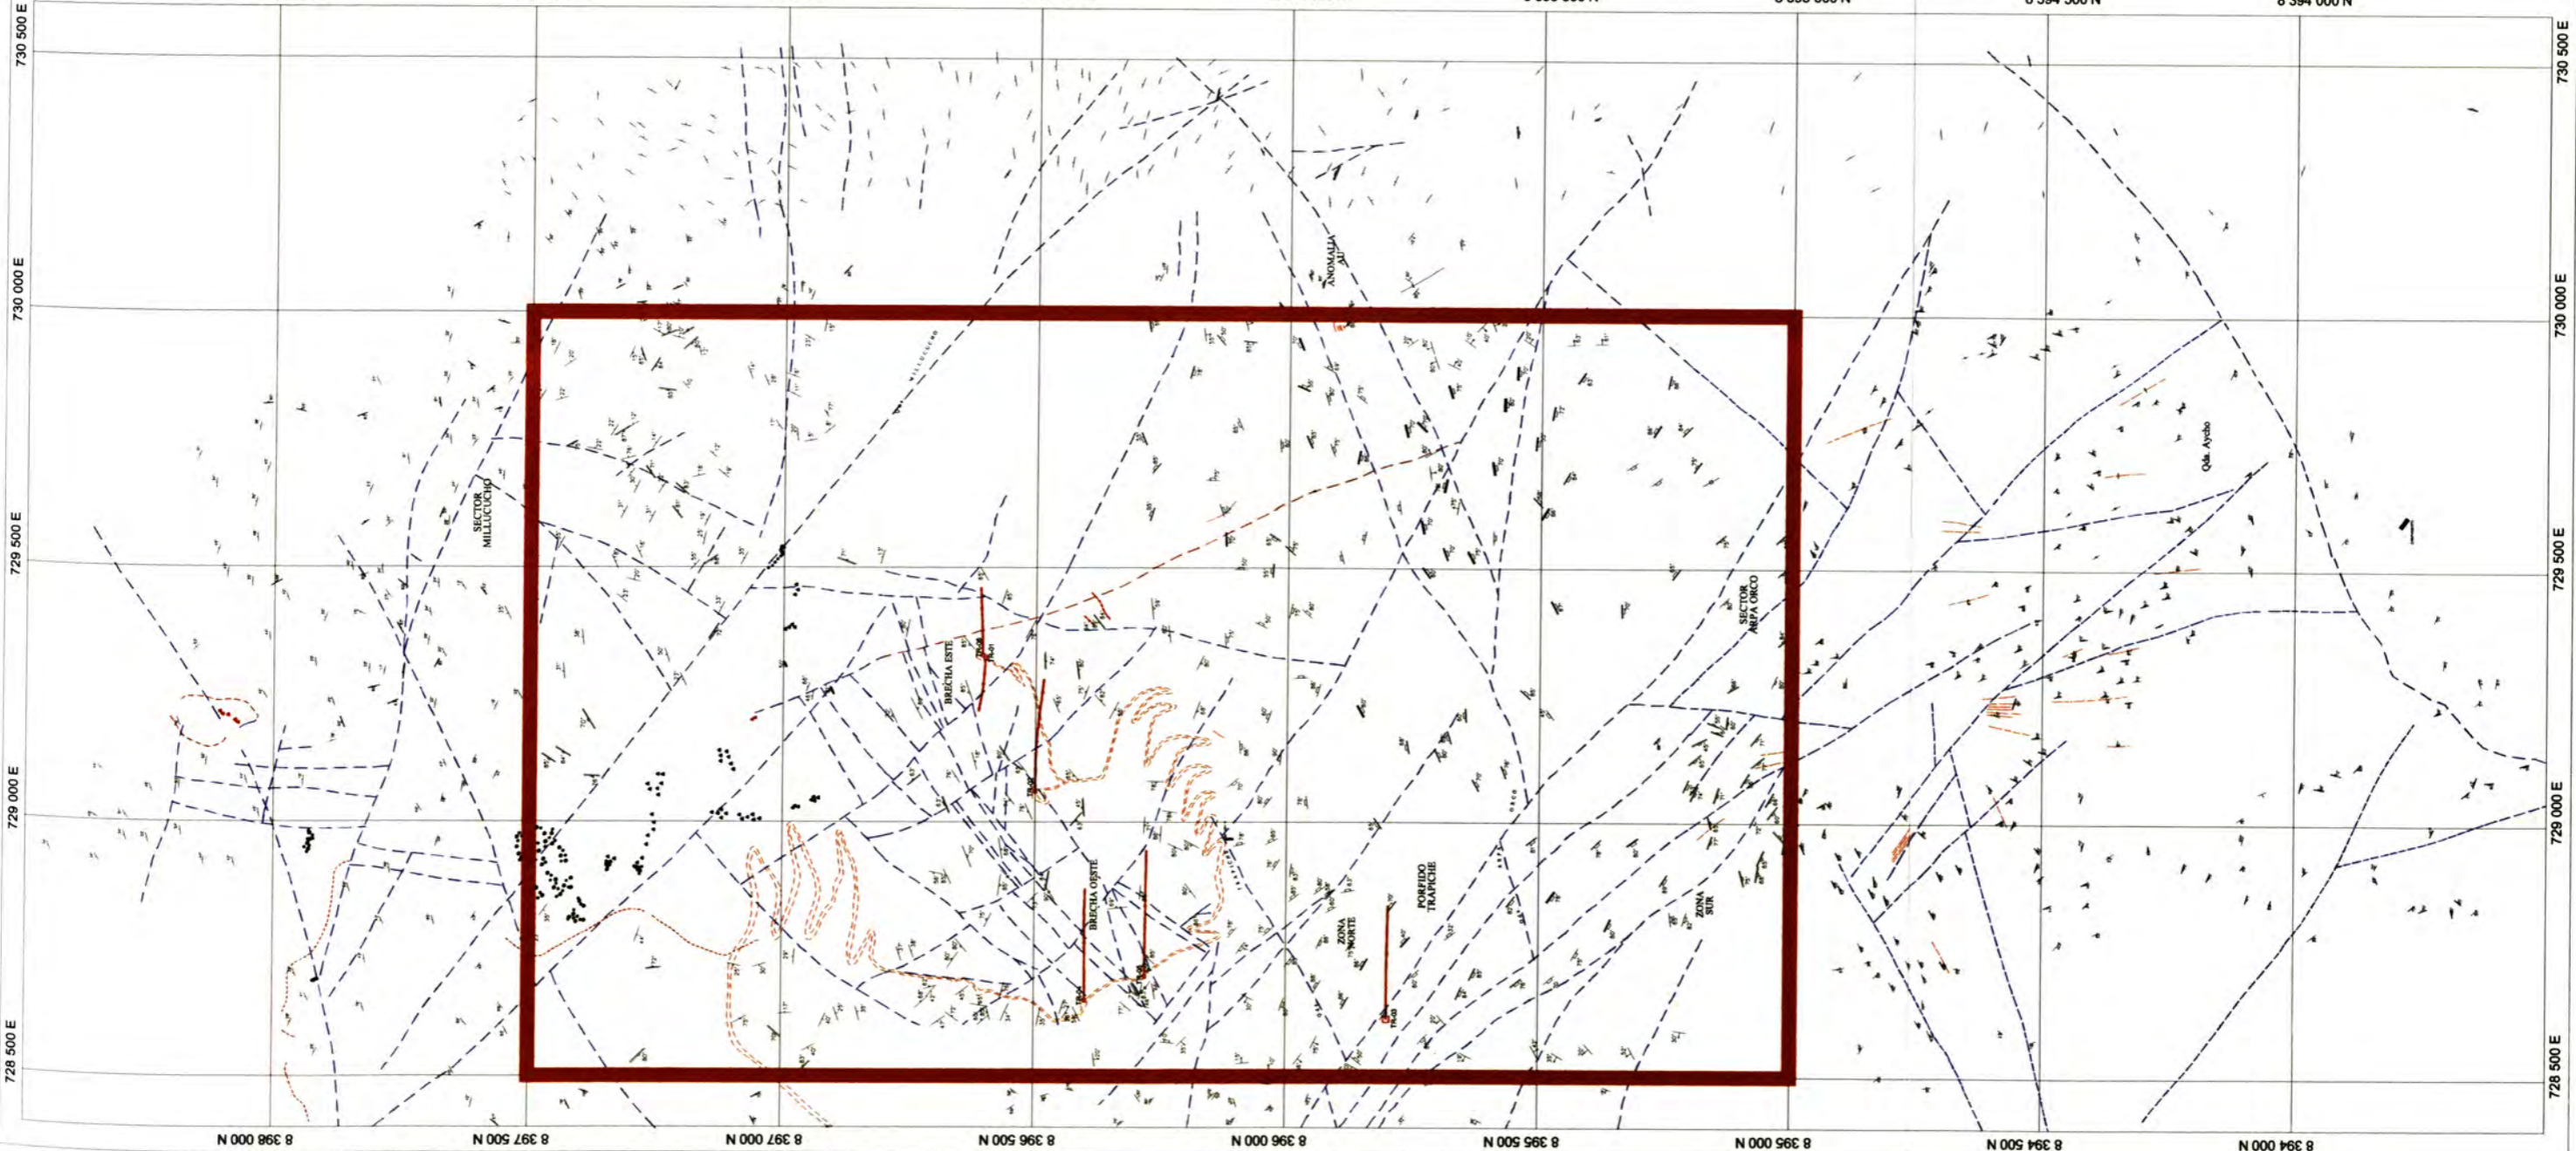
730 500 E
730 000 E
729 500 E
729 000 E
728 500 E
730 500 E
730 000 E
729 500 E
729 000 E
728 500 E
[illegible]
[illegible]
8 394 500 N
8 394 000 N
ANOMALIA AU
SECTOR MILLUCUCHO
BRECHA ESTE
BRECHA OESTE
ZONA NORTE
PORFIDO TRAPICHE
ZONA SUR
SECTOR ARPA ORCO
Qda. Aycho
8 398 000 N
8 397 500 N
8 397 000 N
8 396 500 N
8 396 000 N
8 395 500 N
8 395 000 N
8 394 500 N
8 394 000 N